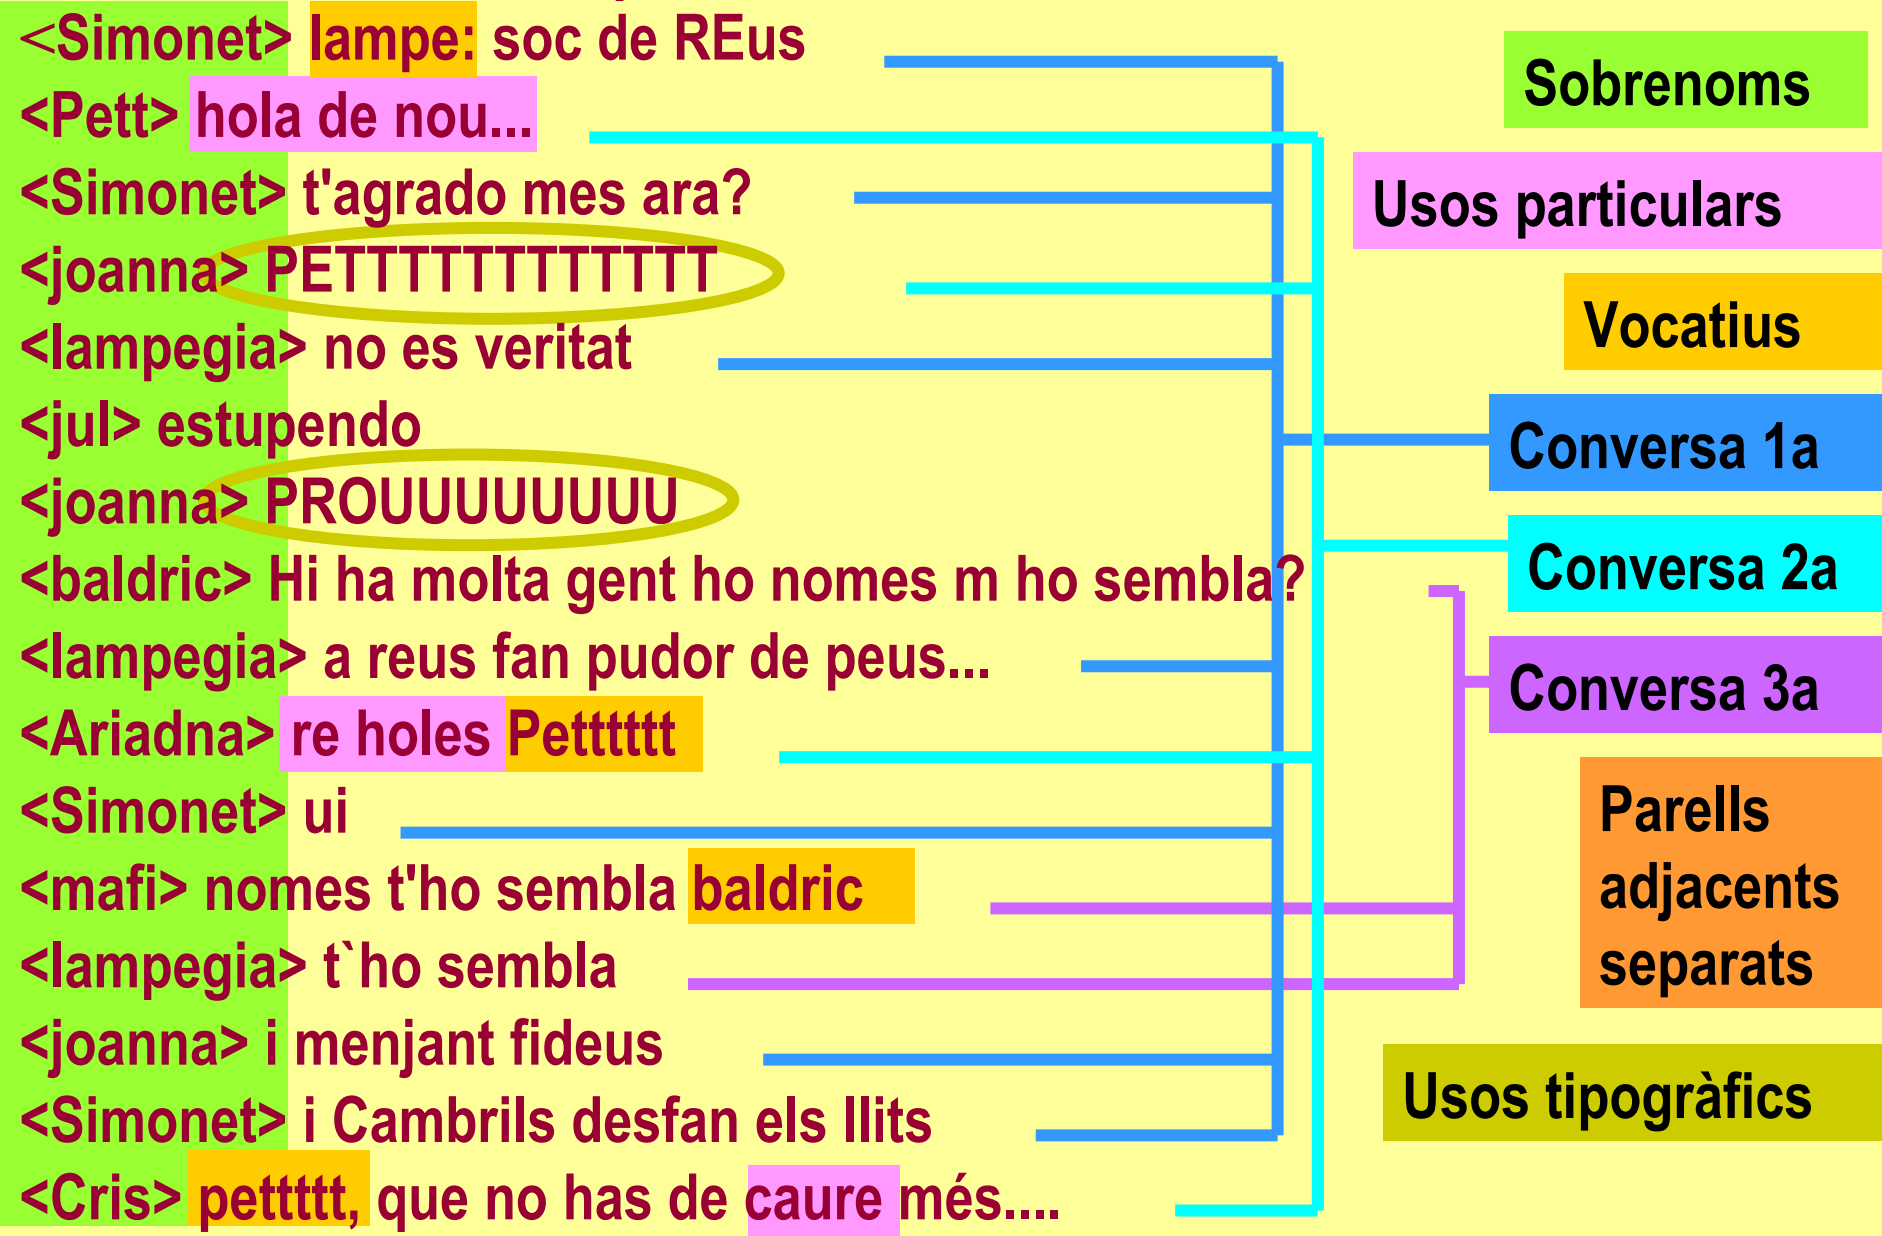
<Simonet> lampe: soc de REus
<Pett> hola de nou...
<Simonet> t'agrado mes ara?
<joanna> PETTTTTTTTTTTT
<lampegia> no es veritat
<jul> estupendo
<joanna> PROUUUUUUUU
<baldric> Hi ha molta gent ho nomes m ho sembla?
<lampegia> a reus fan pudor de peus...
<Ariadna> re holes Petttttt
<Simonet> ui
<mafi> nomes t'ho sembla baldric
<lampegia> t`ho sembla
<joanna> i menjant fideus
<Simonet> i Cambrils desfan els llits
<Cris> petttttt, que no has de caure més....

Sobrenoms

Usos particulars

Vocatius

Conversa 1a

Conversa 2a

Conversa 3a

Parells adjacents separats

Usos tipogràfics